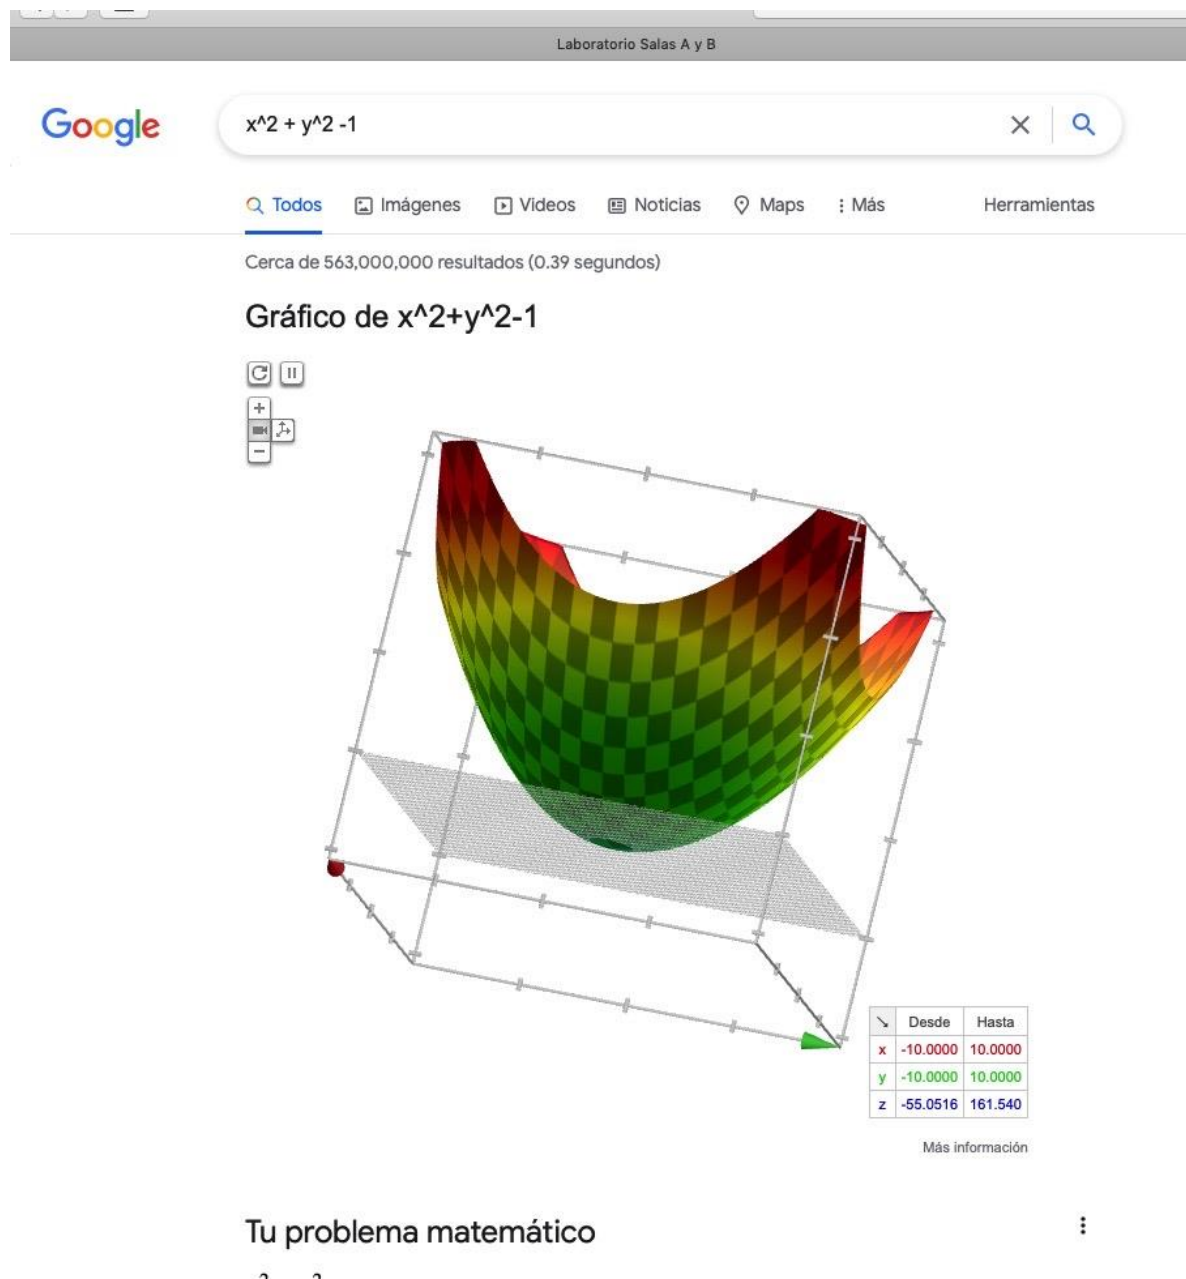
Laboratorio Salas A y B

Google

x^2 + y^2 -1

Todos  Imágenes  Videos  Noticias  Maps  Más  Herramientas

Cerca de 563,000,000 resultados (0.39 segundos)

Gráfico de x^2+y^2-1

|  | Desde | Hasta |
|---|---|---|
| x | -10.0000 | 10.0000 |
| y | -10.0000 | 10.0000 |
| z | -55.0516 | 161.540 |

Más información

Tu problema matemático

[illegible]